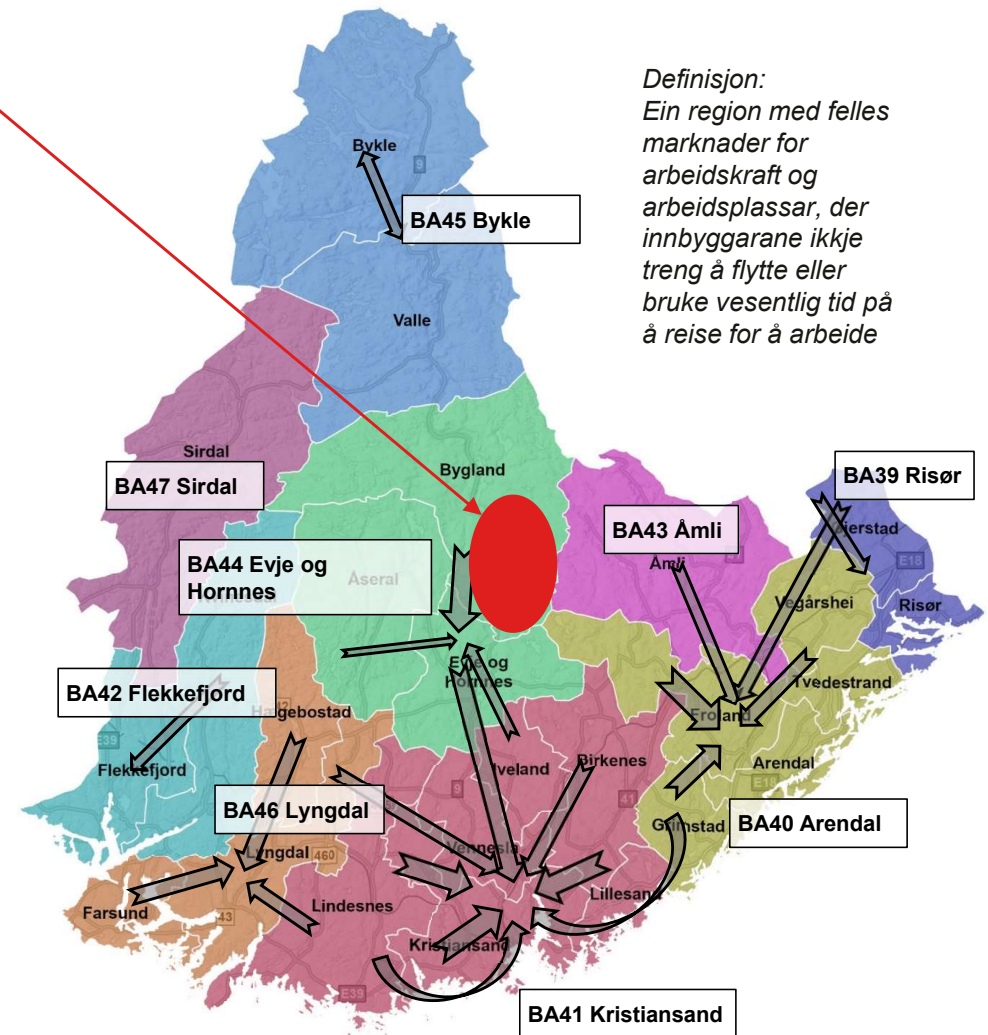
Definisjon:
Ein region med felles marknader for arbeidskraft og arbeidsplassar, der innbyggarane ikkje treng å flytte eller bruke vesentlig tid på å reise for å arbeide

Bykle
9
BA45 Bykle
Valle
Sirdal
BA47 Sirdal
Bygland
BA39 Risør
BA43 Åmli
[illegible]ierstad
BA44 Evje og Hornnes
Åseral
Åmli
E18
Vegårshei
Risør
Evje og Hornnes
BA42 Flekkefjord
Tvedestrand
Hægebostad
Froland
E39
Birkenes
Iveland
Arendal
Flekkefjord
9
41
E18
BA46 Lyngdal
Grimstad
BA40 Arendal
Vennesla
Lyngdal
460
Lillesand
Farsund
43
Lindesnes
Kristiansand
E39
BA41 Kristiansand